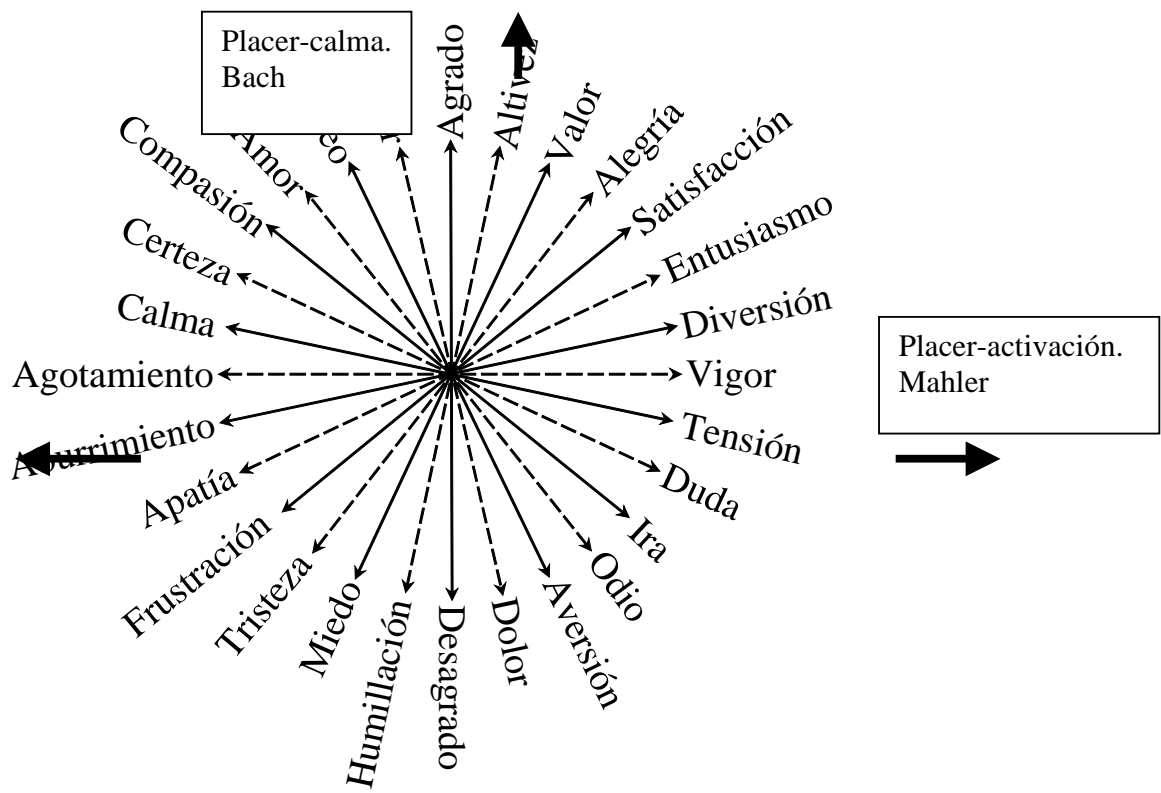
Placer-calma.
Bach

Agrado

Altivez

Valor

Alegría

Satisfacción

Entusiasmo

Diversión

Vigor

Tensión

Duda

Ira

Odio

Aversión

Dolor

Desagrado

Humillación

Miedo

Tristeza

Frustración

Apatía

Aburrimiento

Agotamiento

Calma

Certeza

Compasión

Amor

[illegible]eo

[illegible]

Placer-activación.
Mahler